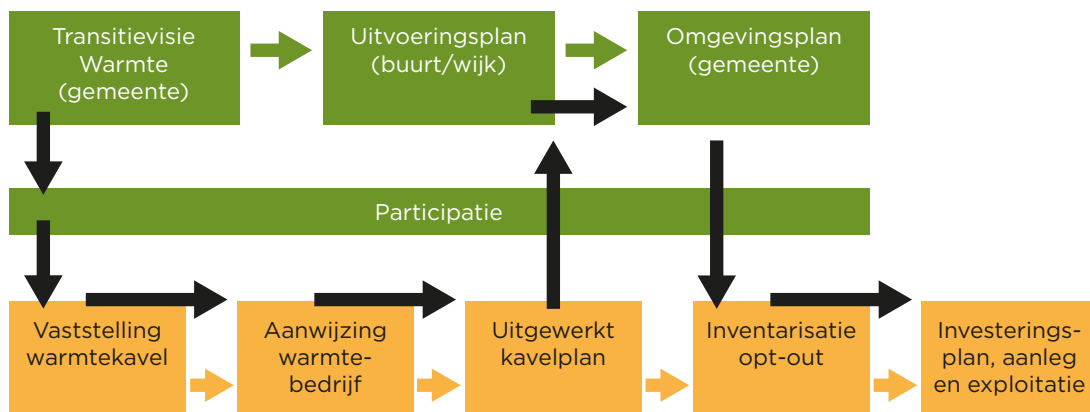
Transitievisie Warmte (gemeente)

Uitvoeringsplan (buurt/wijk)

Omgevingsplan (gemeente)

Participatie

Vaststelling warmtekavel

Aanwijzing warmtebedrijf

Uitgewerkt kavelplan

Inventarisatie opt-out

Investeringsplan, aanleg en exploitatie